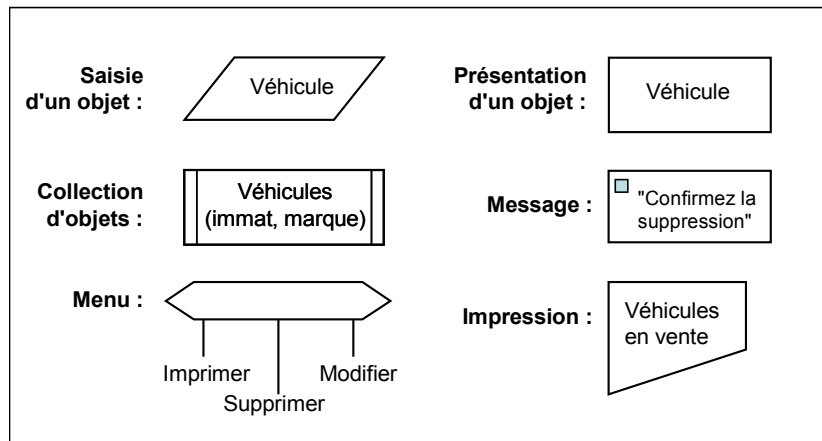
Saisie d'un objet :

Véhicule

Présentation d'un objet :

Véhicule

Collection d'objets :

Véhicules (immat, marque)

Message :

"Confirmez la suppression"

Menu :

Imprimer

Supprimer

Modifier

Impression :

Véhicules en vente